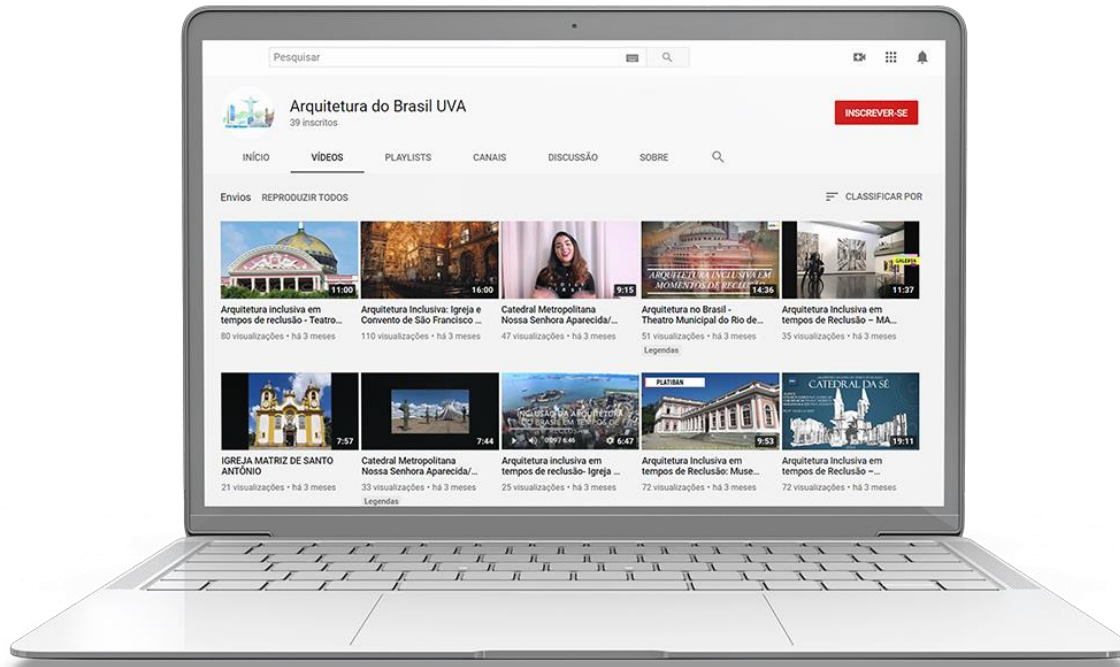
Pesquisar

Arquitetura do Brasil UVA
39 inscritos

INSCREVER-SE

INÍCIO VÍDEOS PLAYLISTS CANAIS DISCUSSÃO SOBRE

Envios REPRODUZIR TODOS

CLASSIFICAR POR

11:00
Arquitetura inclusiva em tempos de reclusão - Teatro...
80 visualizações • há 3 meses

16:00
Arquitetura Inclusiva: Igreja e Convento de São Francisco ...
110 visualizações • há 3 meses

9:15
Catedral Metropolitana Nossa Senhora Aparecida/...
47 visualizações • há 3 meses

ARQUITETURA INCLUSIVA EM MOMENTOS DE RECLUS
14:36
Arquitetura no Brasil - Theatro Municipal do Rio de...
51 visualizações • há 3 meses
Legendas

11:37
Arquitetura Inclusiva em tempos de Reclusão – MA...
35 visualizações • há 3 meses

7:57
IGREJA MATRIZ DE SANTO ANTÔNIO
21 visualizações • há 3 meses

7:44
Catedral Metropolitana Nossa Senhora Aparecida/...
33 visualizações • há 3 meses
Legendas

INCLUSÃO DA ARQUITETURA DO BRASIL EM TEMPOS DE
6:47
Arquitetura inclusiva em tempos de reclusão- Igreja ...
25 visualizações • há 3 meses

PLATIBAN
9:53
Arquitetura Inclusiva em tempos de Reclusão: Muse...
72 visualizações • há 3 meses

CATEDRAL DA SÉ
19:11
Arquitetura Inclusiva em tempos de Reclusão –...
72 visualizações • há 3 meses